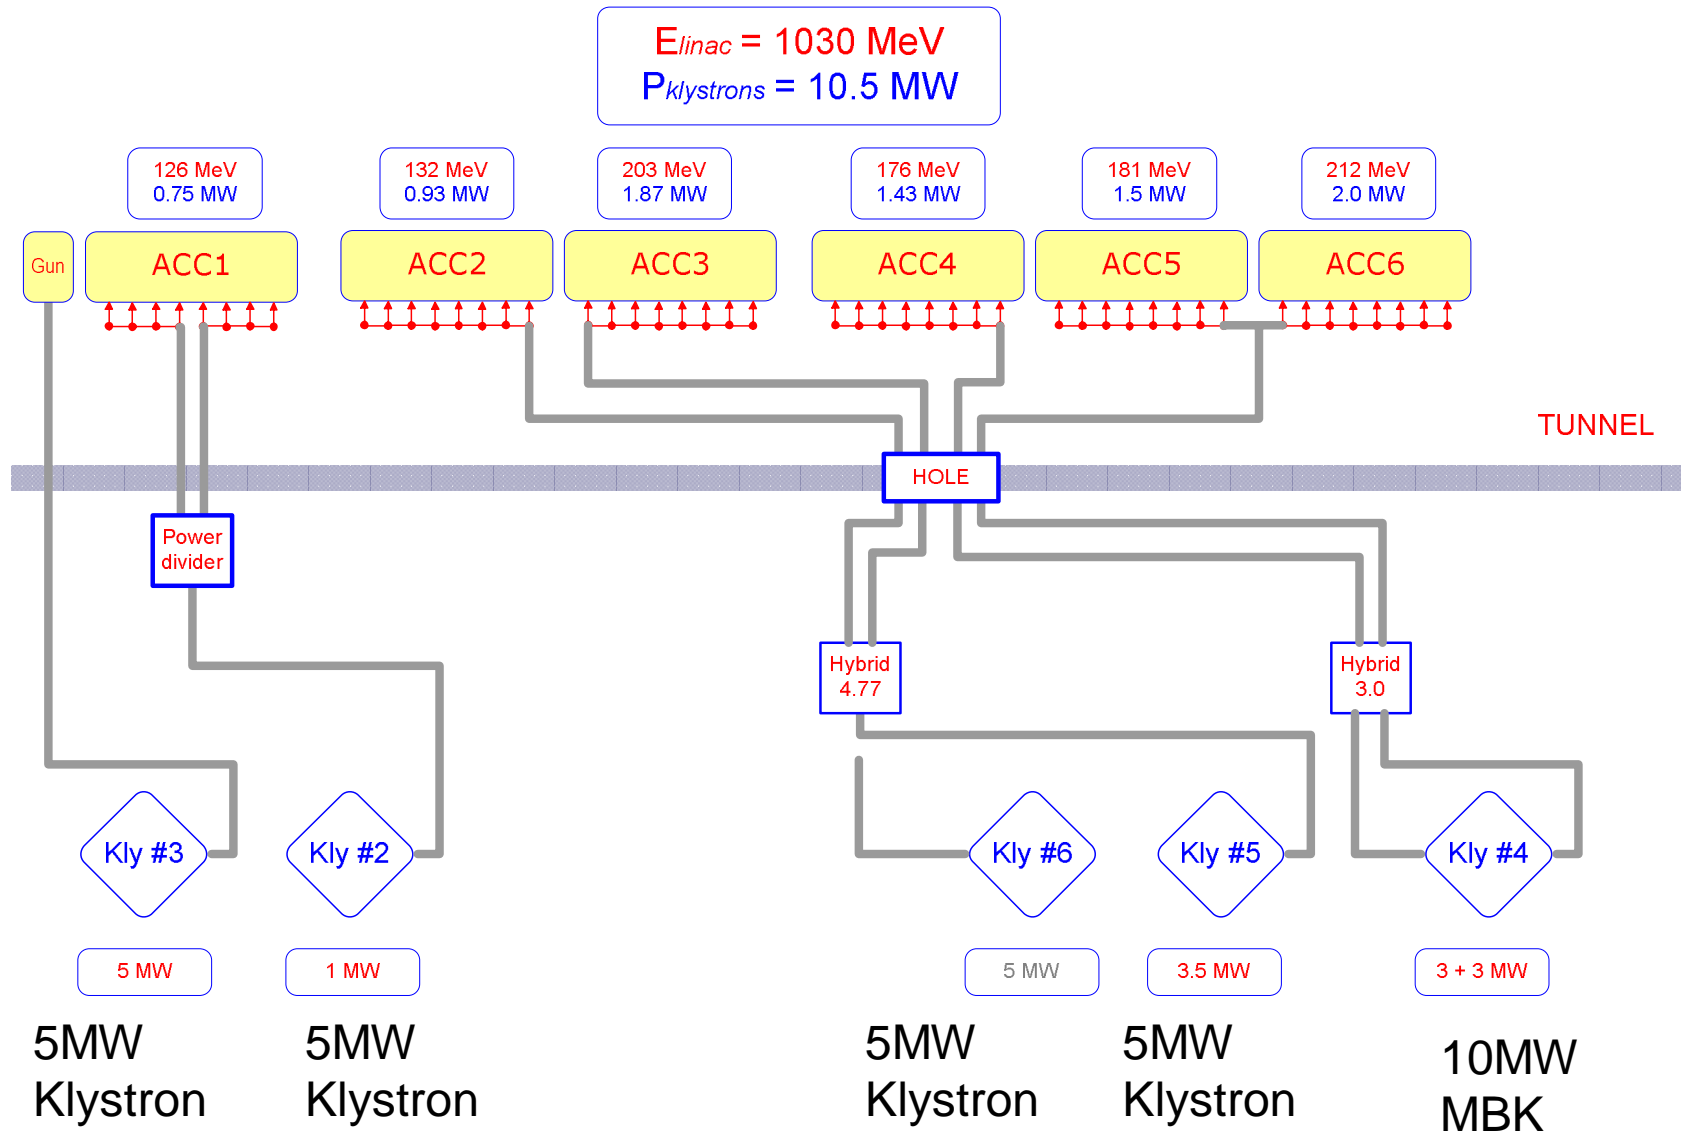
$E_{linac}$ = 1030 MeV
$P_{klystrons}$ = 10.5 MW

126 MeV
0.75 MW

132 MeV
0.93 MW

203 MeV
1.87 MW

176 MeV
1.43 MW

181 MeV
1.5 MW

212 MeV
2.0 MW

Gun

ACC1

ACC2

ACC3

ACC4

ACC5

ACC6

TUNNEL

HOLE

Power divider

Hybrid 4.77

Hybrid 3.0

Kly #3

Kly #2

Kly #6

Kly #5

Kly #4

5 MW

1 MW

5 MW

3.5 MW

3 + 3 MW

5MW Klystron

5MW Klystron

5MW Klystron

5MW Klystron

10MW MBK